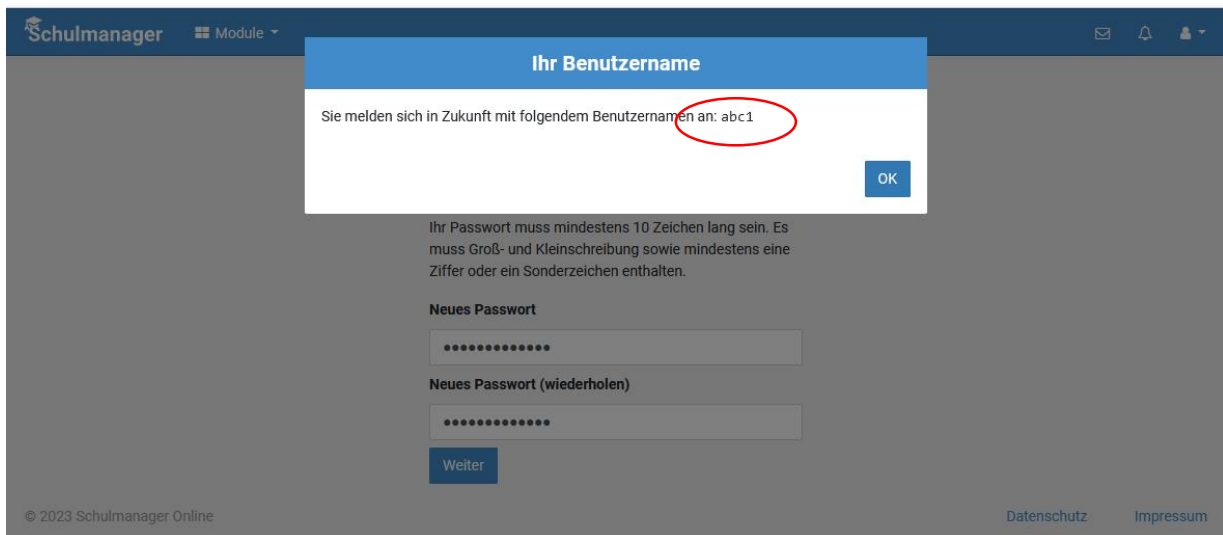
Schulmanager

Module

Ihr Benutzername

Sie melden sich in Zukunft mit folgendem Benutzernamen an: abc1

OK

Ihr Passwort muss mindestens 10 Zeichen lang sein. Es muss Groß- und Kleinschreibung sowie mindestens eine Ziffer oder ein Sonderzeichen enthalten.

Neues Passwort

••••••••••••••

Neues Passwort (wiederholen)

••••••••••••••

Weiter

© 2023 Schulmanager Online

Datenschutz

Impressum